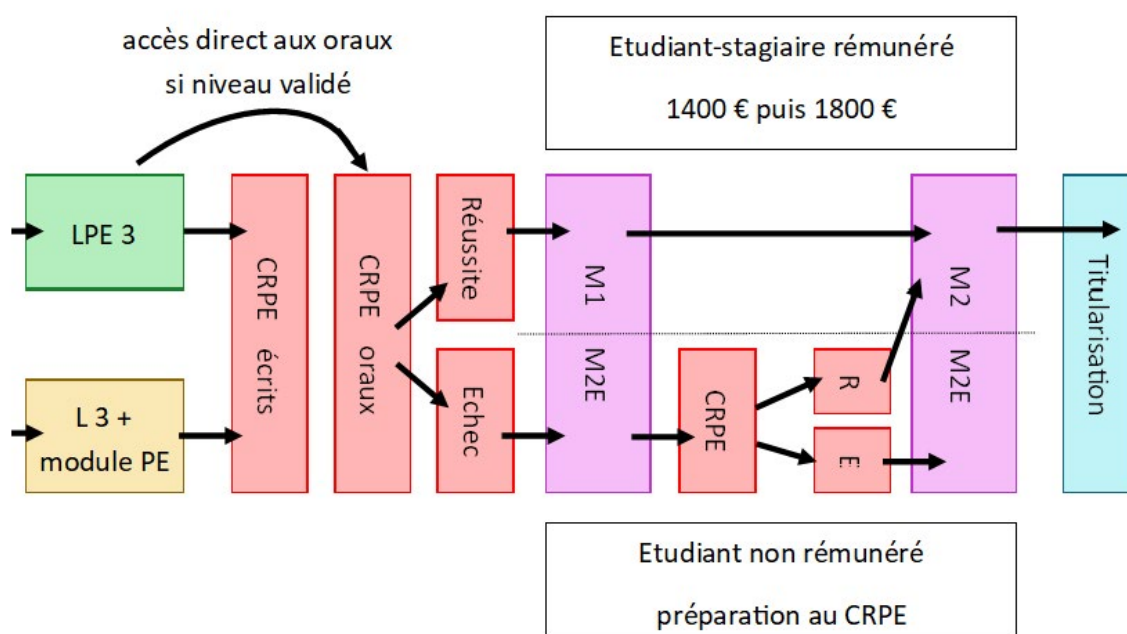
accès direct aux oraux
si niveau validé

Etudiant-stagiaire rémunéré

1400 € puis 1800 €

LPE 3

L 3 +
module PE

CRPE écrits

CRPE oraux

Réussite

Echec

M1

M2E

CRPE

R

E

M2

M2E

Titularisation

Etudiant non rémunéré

préparation au CRPE